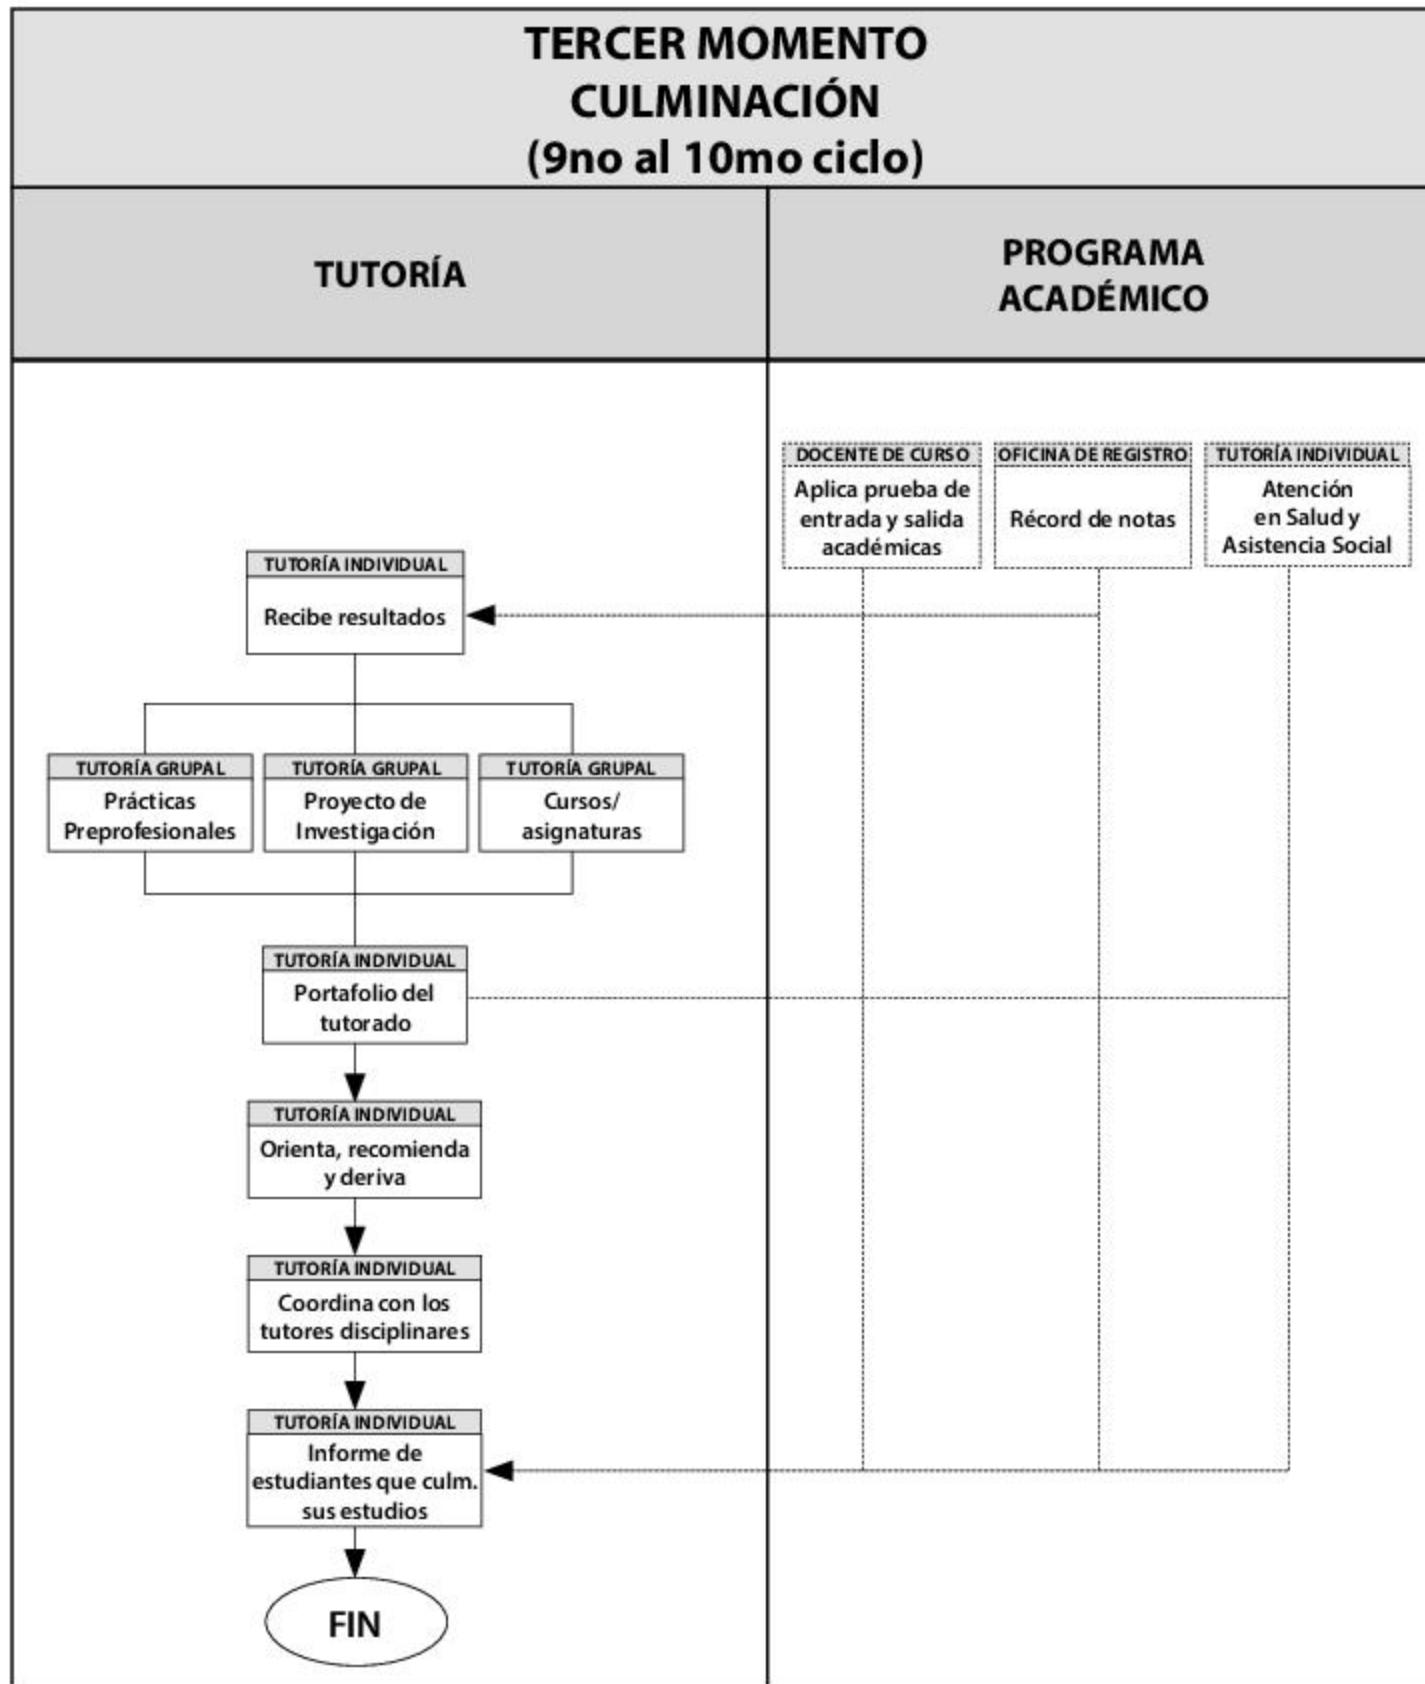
TERCER MOMENTO
CULMINACIÓN
(9no al 10mo ciclo)

TUTORÍA

PROGRAMA ACADÉMICO

DOCENTE DE CURSO
Aplica prueba de entrada y salida académicas

OFICINA DE REGISTRO
Récord de notas

TUTORÍA INDIVIDUAL
Atención en Salud y Asistencia Social

TUTORÍA INDIVIDUAL
Recibe resultados

TUTORÍA GRUPAL
Prácticas Preprofesionales

TUTORÍA GRUPAL
Proyecto de Investigación

TUTORÍA GRUPAL
Cursos/ asignaturas

TUTORÍA INDIVIDUAL
Portafolio del tutorado

TUTORÍA INDIVIDUAL
Orienta, recomienda y deriva

TUTORÍA INDIVIDUAL
Coordina con los tutores disciplinares

TUTORÍA INDIVIDUAL
Informe de estudiantes que culm. sus estudios

FIN